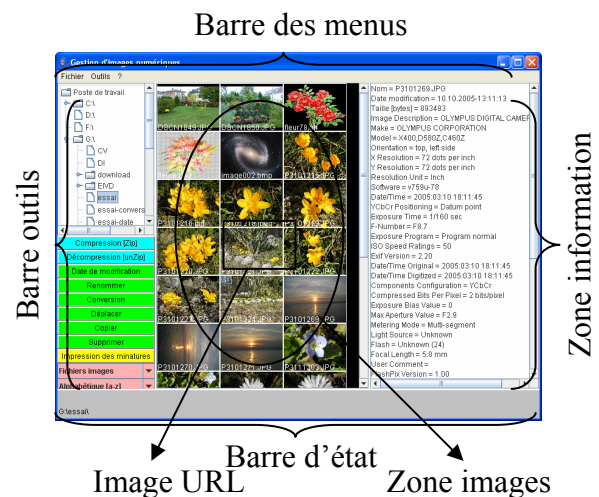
Barre des menus

Gestion d'images numériques

Fichier Outils ?

Poste de travail
C:\
D:\
F:\
G:\
CV
DI
download
EIVD
essai
essai-convers
essai-date

Compression [Zip]
Décompression [unZip]
Date de modification
Renommer
Conversion
Déplacer
Copier
Supprimer
Impression des minatures
Fichiers images
Alphabétique [a-z]

DSCN1849.JPG
DSCN1850.JPG
fleur78.jpg
image002.bmp
P3101215.JPG
P3101216.JPG
P3101220.JPG
P3101222.JPG
P3101223.JPG
P3101224.JPG
P3101269.JPG
P3101270.JPG
P3101271.JPG
P3111012.JPG

Nom = P3101269.JPG
Date modification = 10.10.2005-13:11:13
Taille [bytes] = 893483
Image Description = OLYMPUS DIGITAL CAMER
Make = OLYMPUS CORPORATION
Model = X400,D580Z,C460Z
Orientation = top, left side
X Resolution = 72 dots per inch
Y Resolution = 72 dots per inch
Resolution Unit = Inch
Software = v759u-78
Date/Time = 2005:03:10 18:11:45
YCbCr Positioning = Datum point
Exposure Time = 1/160 sec
F-Number = F8.7
Exposure Program = Program normal
ISO Speed Ratings = 50
Exif Version = 2.20
Date/Time Original = 2005:03:10 18:11:45
Date/Time Digitized = 2005:03:10 18:11:45
Components Configuration = YCbCr
Compressed Bits Per Pixel = 2 bits/pixel
Exposure Bias Value = 0
Max Aperture Value = F2.9
Metering Mode = Multi-segment
Light Source = Unknown
Flash = Unknown (24)
Focal Length = 5.8 mm
User Comment =
FlashPix Version = 1.00

G:\essai\

Barre outils

Zone information

Barre d'état

Image URL

Zone images